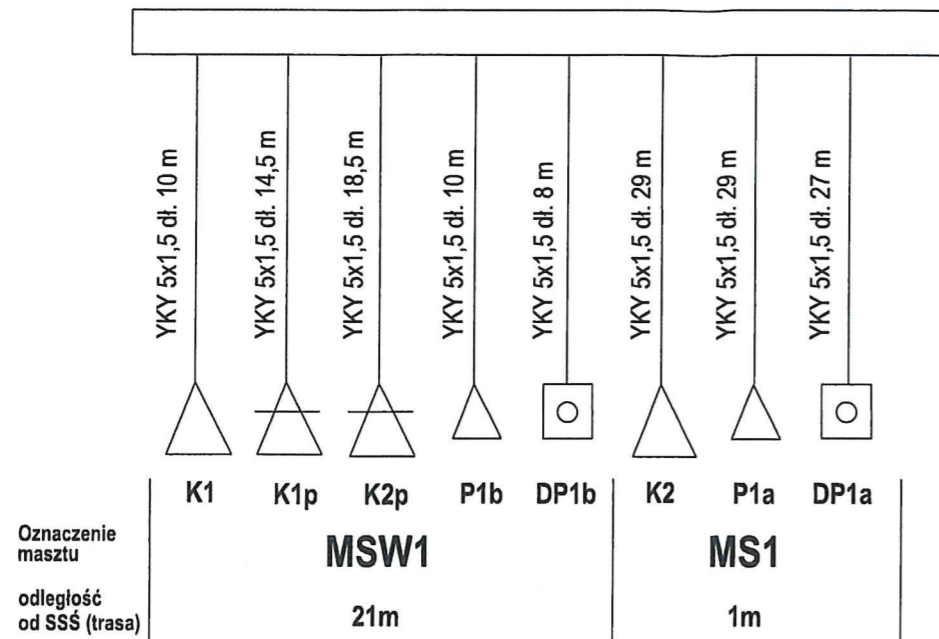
YKY 5x1,5 dł. 10 m
YKY 5x1,5 dł. 14,5 m
YKY 5x1,5 dł. 18,5 m
YKY 5x1,5 dł. 10 m
YKY 5x1,5 dł. 8 m
YKY 5x1,5 dł. 29 m
YKY 5x1,5 dł. 29 m
YKY 5x1,5 dł. 27 m

K1 K1p K2p P1b DP1b K2 P1a DP1a

Oznaczenie masztu MSW1 MS1

odległość od SSŚ (trasa) 21m 1m